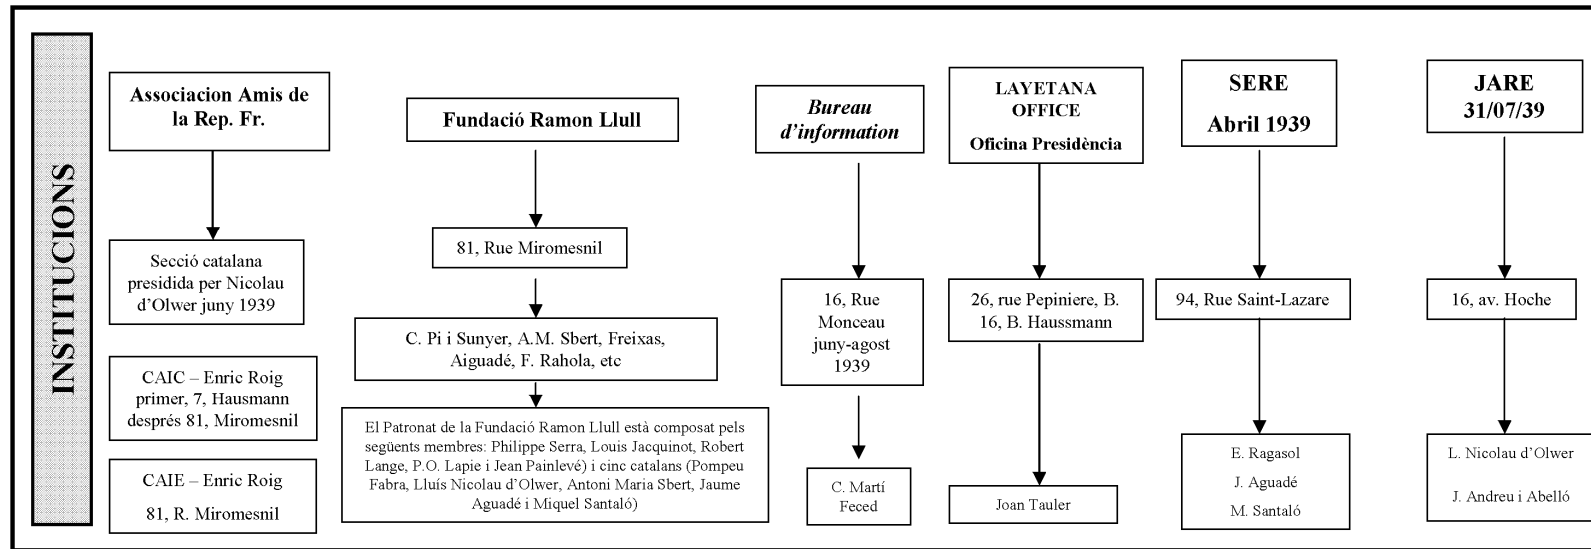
INSTITUCIONS

Associacion Amis de la Rep. Fr.

Secció catalana presidida per Nicolau d'Olwer juny 1939

CAIC – Enric Roig primer, 7, Hausmann després 81, Miromesnil

CAIE – Enric Roig

81, R. Miromesnil

Fundació Ramon Llull

81, Rue Miromesnil

C. Pi i Sunyer, A.M. Sbert, Freixas, Aiguadé, F. Rahola, etc

El Patronat de la Fundació Ramon Llull està composat pels següents membres: Philippe Serra, Louis Jacquinot, Robert Lange, P.O. Lapie i Jean Painlevé) i cinc catalans (Pompeu Fabra, Lluís Nicolau d'Olwer, Antoni Maria Sbert, Jaume Aguadé i Miquel Santaló)

*Bureau d'information*

16, Rue Monceau juny-agost 1939

C. Martí Feced

LAYETANA OFFICE

Oficina Presidència

26, rue Pepiniere, B. 16, B. Haussmann

Joan Tauler

SERE

Abril 1939

94, Rue Saint-Lazare

E. Ragasol

J. Aguadé

M. Santaló

JARE

31/07/39

16, av. Hoche

L. Nicolau d'Olwer

J. Andreu i Abelló